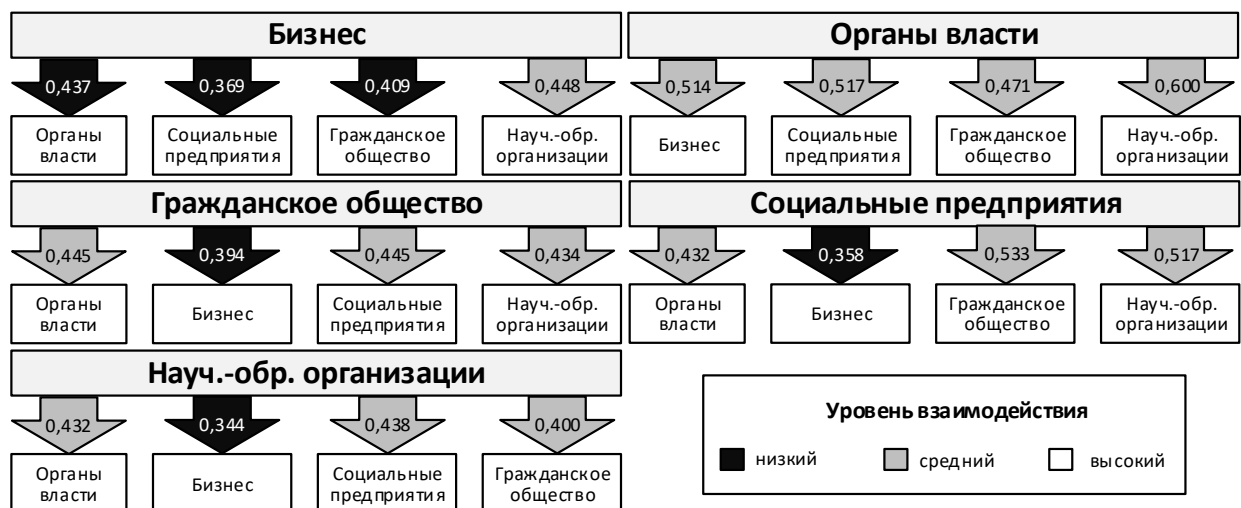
Бизнес

0,437
Органы власти

0,369
Социальные предприятия

0,409
Гражданское общество

0,448
Науч.-обр. организации

Органы власти

0,514
Бизнес

0,517
Социальные предприятия

0,471
Гражданское общество

0,600
Науч.-обр. организации

Гражданское общество

0,445
Органы власти

0,394
Бизнес

0,445
Социальные предприятия

0,434
Науч.-обр. организации

Социальные предприятия

0,432
Органы власти

0,358
Бизнес

0,533
Гражданское общество

0,517
Науч.-обр. организации

Науч.-обр. организации

0,432
Органы власти

0,344
Бизнес

0,438
Социальные предприятия

0,400
Гражданское общество

Уровень взаимодействия
низкий
средний
высокий